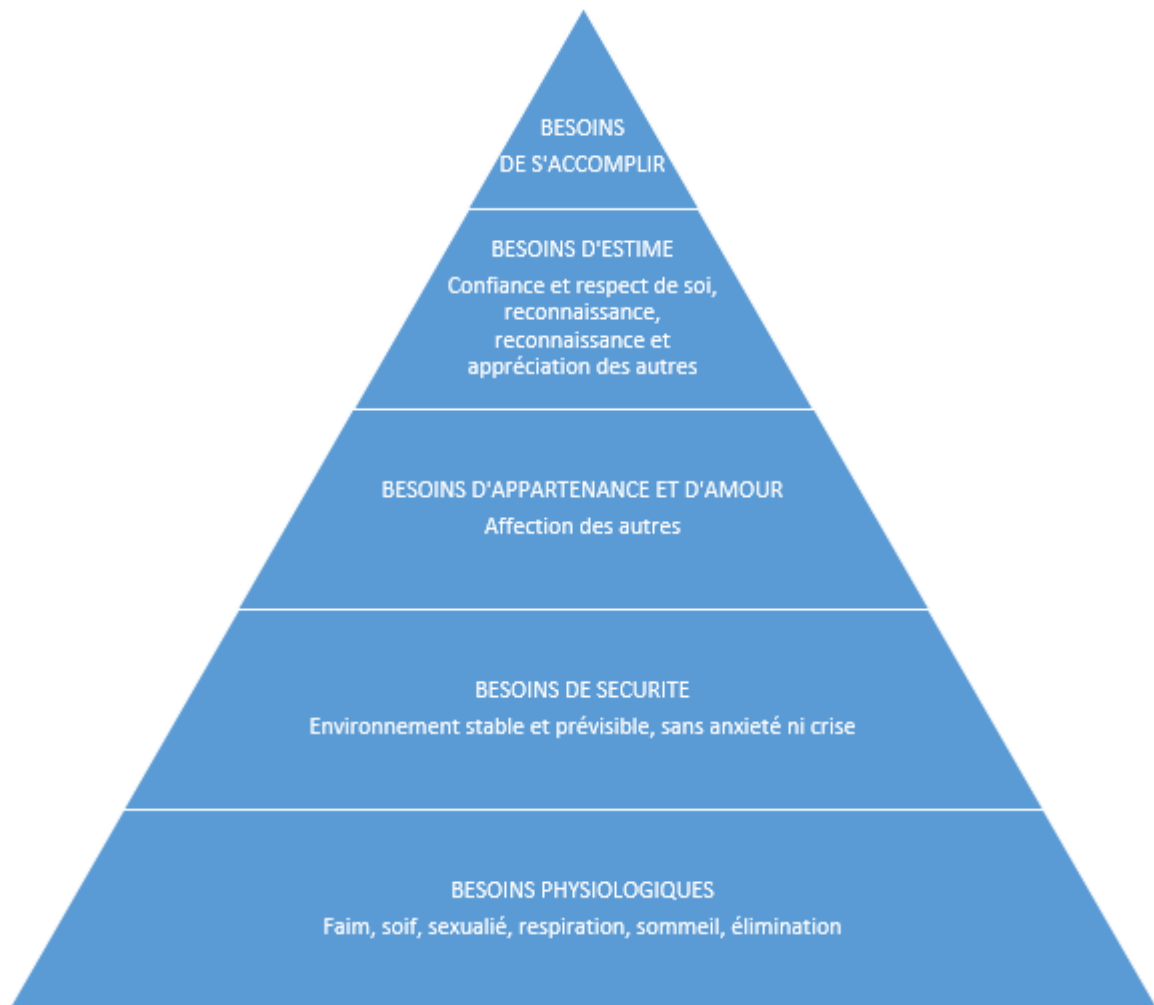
BESOINS
DE S'ACCOMPLIR

BESOINS D'ESTIME
Confiance et respect de soi, reconnaissance, reconnaissance et appréciation des autres

BESOINS D'APPARTENANCE ET D'AMOUR
Affection des autres

BESOINS DE SECURITE
Environnement stable et prévisible, sans anxieté ni crise

BESOINS PHYSIOLOGIQUES
Faim, soif, sexualié, respiration, sommeil, élimination